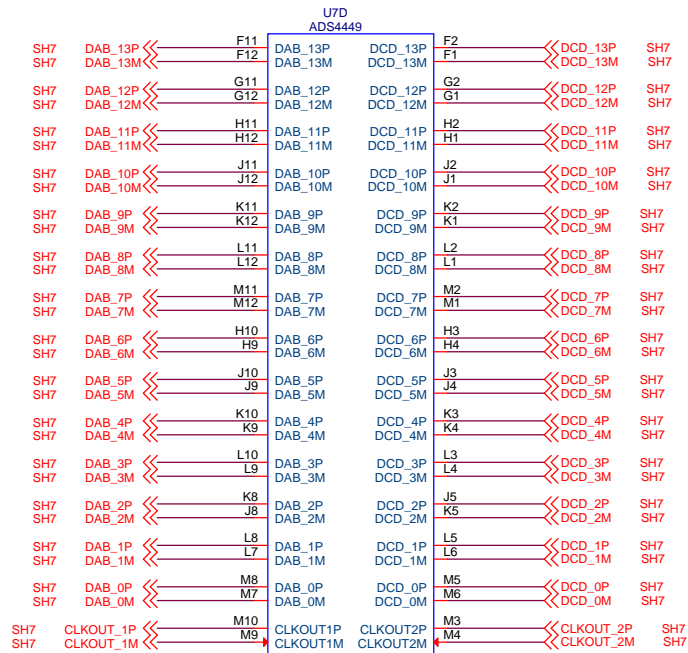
U7D
ADS4449

SH7 DAB_13P F11 DAB_13P DCD_13P F2 DCD_13P SH7
SH7 DAB_13M F12 DAB_13M DCD_13M F1 DCD_13M SH7
SH7 DAB_12P G11 DAB_12P DCD_12P G2 DCD_12P SH7
SH7 DAB_12M G12 DAB_12M DCD_12M G1 DCD_12M SH7
SH7 DAB_11P H11 DAB_11P DCD_11P H2 DCD_11P SH7
SH7 DAB_11M H12 DAB_11M DCD_11M H1 DCD_11M SH7
SH7 DAB_10P J11 DAB_10P DCD_10P J2 DCD_10P SH7
SH7 DAB_10M J12 DAB_10M DCD_10M J1 DCD_10M SH7
SH7 DAB_9P K11 DAB_9P DCD_9P K2 DCD_9P SH7
SH7 DAB_9M K12 DAB_9M DCD_9M K1 DCD_9M SH7
SH7 DAB_8P L11 DAB_8P DCD_8P L2 DCD_8P SH7
SH7 DAB_8M L12 DAB_8M DCD_8M L1 DCD_8M SH7
SH7 DAB_7P M11 DAB_7P DCD_7P M2 DCD_7P SH7
SH7 DAB_7M M12 DAB_7M DCD_7M M1 DCD_7M SH7
SH7 DAB_6P H10 DAB_6P DCD_6P H3 DCD_6P SH7
SH7 DAB_6M H9 DAB_6M DCD_6M H4 DCD_6M SH7
SH7 DAB_5P J10 DAB_5P DCD_5P J3 DCD_5P SH7
SH7 DAB_5M J9 DAB_5M DCD_5M J4 DCD_5M SH7
SH7 DAB_4P K10 DAB_4P DCD_4P K3 DCD_4P SH7
SH7 DAB_4M K9 DAB_4M DCD_4M K4 DCD_4M SH7
SH7 DAB_3P L10 DAB_3P DCD_3P L3 DCD_3P SH7
SH7 DAB_3M L9 DAB_3M DCD_3M L4 DCD_3M SH7
SH7 DAB_2P K8 DAB_2P DCD_2P J5 DCD_2P SH7
SH7 DAB_2M J8 DAB_2M DCD_2M K5 DCD_2M SH7
SH7 DAB_1P L8 DAB_1P DCD_1P L5 DCD_1P SH7
SH7 DAB_1M L7 DAB_1M DCD_1M L6 DCD_1M SH7
SH7 DAB_0P M8 DAB_0P DCD_0P M5 DCD_0P SH7
SH7 DAB_0M M7 DAB_0M DCD_0M M6 DCD_0M SH7
SH7 CLKOUT_1P M10 CLKOUT1P CLKOUT2P M3 CLKOUT_2P SH7
SH7 CLKOUT_1M M9 CLKOUT1M CLKOUT2M M4 CLKOUT_2M SH7